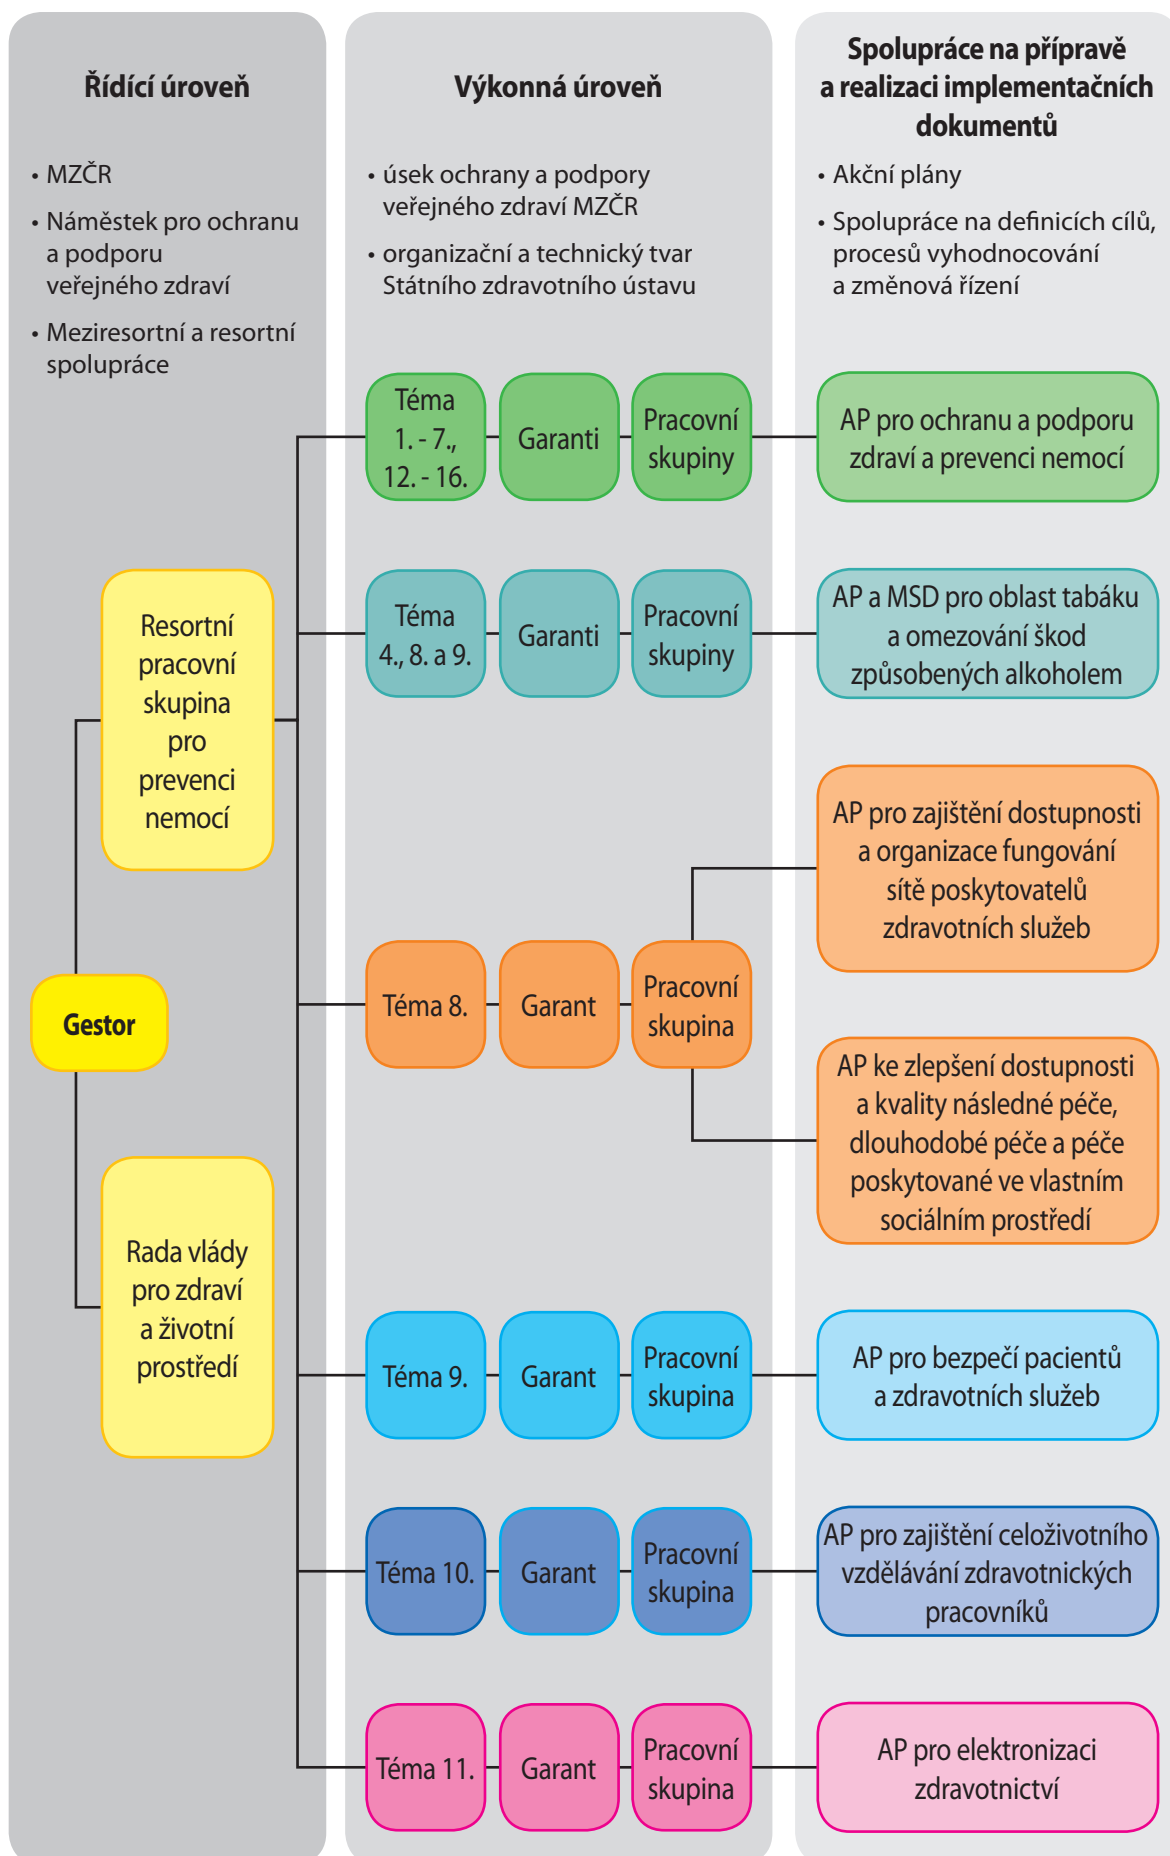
Řídící úroveň

• MZČR
• Náměstek pro ochranu a podporu veřejného zdraví
• Meziresortní a resortní spolupráce

Resortní pracovní skupina pro prevenci nemocí

Gestor

Rada vlády pro zdraví a životní prostředí

Výkonná úroveň

• úsek ochrany a podpory veřejného zdraví MZČR
• organizační a technický tvar Státního zdravotního ústavu

Téma 1. - 7., 12. - 16.
Garanti
Pracovní skupiny

Téma 4., 8. a 9.
Garanti
Pracovní skupiny

Téma 8.
Garant
Pracovní skupina

Téma 9.
Garant
Pracovní skupina

Téma 10.
Garant
Pracovní skupina

Téma 11.
Garant
Pracovní skupina

Spolupráce na přípravě a realizaci implementačních dokumentů

• Akční plány
• Spolupráce na definicích cílů, procesů vyhodnocování a změnová řízení

AP pro ochranu a podporu zdraví a prevenci nemocí

AP a MSD pro oblast tabáku a omezování škod způsobených alkoholem

AP pro zajištění dostupnosti a organizace fungování sítě poskytovatelů zdravotních služeb

AP ke zlepšení dostupnosti a kvality následné péče, dlouhodobé péče a péče poskytované ve vlastním sociálním prostředí

AP pro bezpečí pacientů a zdravotních služeb

AP pro zajištění celoživotního vzdělávání zdravotnických pracovníků

AP pro elektronizaci zdravotnictví